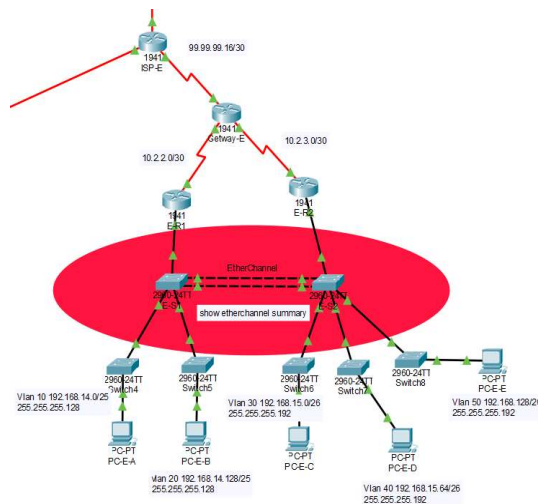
1941
ISP-E
99.99.99.16/30
1941
Getway-E
10.2.2.0/30
10.2.3.0/30
1941
E-R1
1941
E-R2
EtherChannel
2960-24TT
E-S1
2960-24TT
E-S2
show etherchannel summary
2960-24TT
Switch4
2960-24TT
Switch5
2960-24TT
Switch6
2960-24TT
Switch7
2960-24TT
Switch8
Vlan 10 192.168.14.0/25
255.255.255.128
Vlan 20 192.168.14.128/25
255.255.255.128
Vlan 30 192.168.15.0/26
255.255.255.192
Vlan 40 192.168.15.64/26
255.255.255.192
Vlan 50 192.168.128/26
255.255.255.192
PC-PT
PC-E-A
PC-PT
PC-E-B
PC-PT
PC-E-C
PC-PT
PC-E-D
PC-PT
PC-E-E